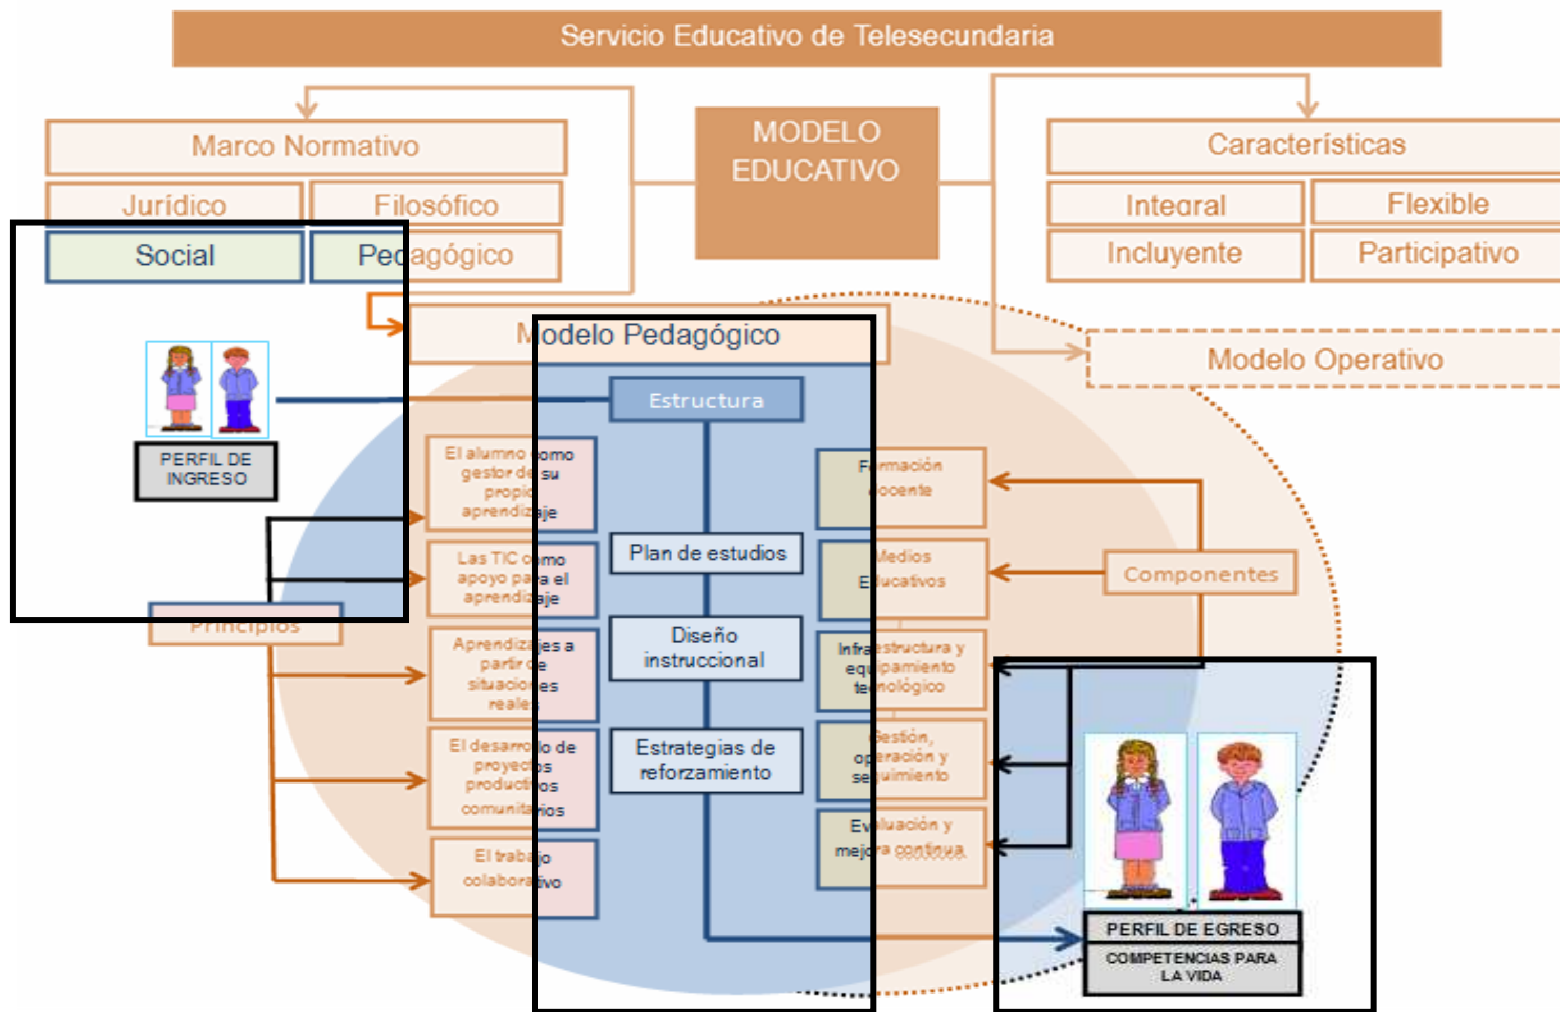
Servicio Educativo de Telesecundaria

Marco Normativo

Jurídico

Filosófico

Social

Pedagógico

MODELO EDUCATIVO

Características

Integral

Flexible

Incluyente

Participativo

Modelo Pedagógico

Modelo Operativo

PERFIL DE INGRESO

Estructura

El alumno como gestor de su propio aprendizaje

Las TIC como apoyo para el aprendizaje

Principios

Aprendizajes a partir de situaciones reales

El desarrollo de proyectos productivos comunitarios

El trabajo colaborativo

Plan de estudios

Diseño instruccional

Estrategias de reforzamiento

Formación docente

Medios Educativos

Infraestructura y equipamiento tecnológico

Gestión, operación y seguimiento

Evaluación y mejora continua

Componentes

PERFIL DE EGRESO

COMPETENCIAS PARA LA VIDA